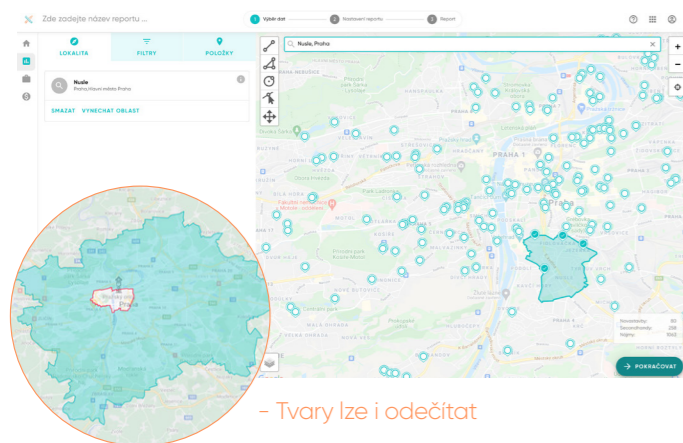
Zde zadejte název reportu ...

1 Výběr dat
2 Nastavení reportu
3 Report

LOKALITA
FILTRY
POLOŽKY

Nusle
Praha, Hlavní město Praha

SMAZAT
VYNECHAT OBLAST

Nusle, Praha

PRAHA 1

Fakultní nemocnice v Motole

POKRAČOVAT

- Tvary lze i odečítat